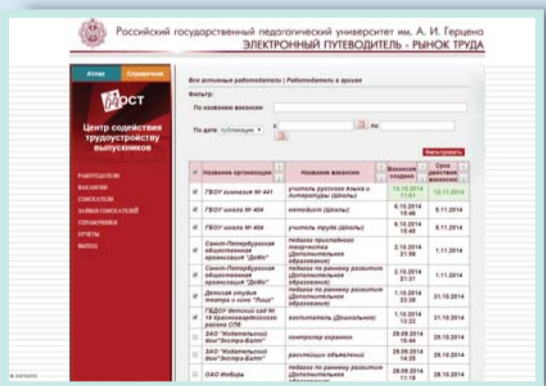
Российский государственный педагогический университет им. А. И. Герцена
ЭЛЕКТРОННЫЙ ПУТЕВОДИТЕЛЬ - РЫНОК ТРУДА

Атлас | Справочник

ЦСТ

Центр содействия трудоустройству выпускников

РАБОТОДАТЕЛИ
ВАКАНСИИ
СОИСКАТЕЛИ
ЗАЯВКИ СОИСКАТЕЛЕЙ
СПРАВОЧНИКИ
ОТЧЕТЫ
ВЫХОД

Все активные работодатели | Работодатели в архиве

Фильтр:

По названию вакансии

По дате публикации с по

Фильтровать

| | Название организации | Название вакансии | Вакансия создана | Срок действия вакансии |
|---|---|---|---|---|
| ☑ | ГБОУ гимназия № 441 | учитель русского языка и литературы (Школы) | 13.10.2014 21:01 | 12.11.2014 |
| ☑ | ГБОУ школа № 404 | методист (Школы) | 9.10.2014 15:46 | 8.11.2014 |
| ☑ | ГБОУ школа № 404 | учитель труда (Школы) | 9.10.2014 15:45 | 8.11.2014 |
| ☑ | Санкт-Петербургская общественная организация "ДоМе" | педагог прикладного творчества (Дополнительное образование) | 2.10.2014 21:58 | 1.11.2014 |
| ☑ | Санкт-Петербургская общественная организация "ДоМе" | педагог по раннему развитию (Дополнительное образование) | 2.10.2014 21:51 | 1.11.2014 |
| ☑ | Детская студия театра и кино "Лица" | педагог по раннему развитию (Дополнительное образование) | 1.10.2014 23:39 | 31.10.2014 |
| ☑ | ГБДОУ детский сад № 18 Красногвардейского района СПб | воспитатель (Дошкольное) | 1.10.2014 12:22 | 31.10.2014 |
| ☐ | ЗАО "Издательский дом"Экстра-Балт" | контролер охранник | 29.09.2014 16:44 | 29.10.2014 |
| ☐ | ЗАО "Издательский дом"Экстра-Балт" | расклейщик объявлений | 29.09.2014 14:25 | 29.10.2014 |
| ☐ | ОАО Имбирь | педагог по раннему развитию (Дополнительное образование) | 28.09.2014 11:18 | 28.10.2014 |

в начало